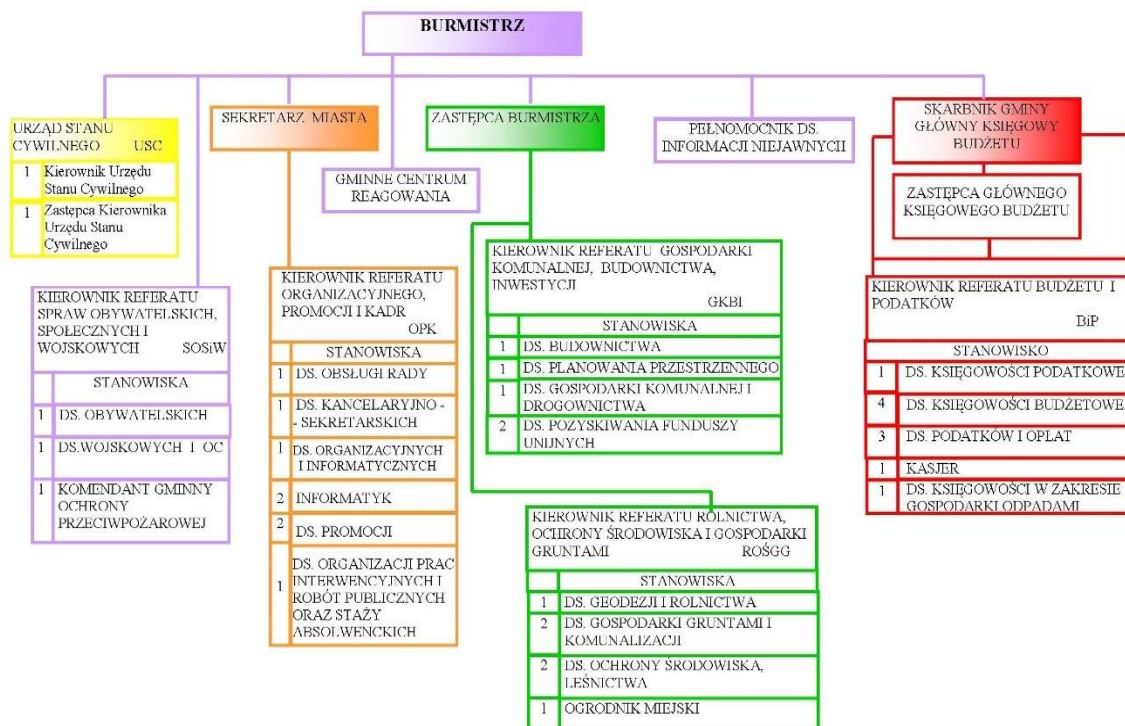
BURMISTRZ

URZĄD STANU CYWILNEGO USC

| | |
|---|---|
| 1 | Kierownik Urzędu Stanu Cywilnego |
| 1 | Zastępca Kierownika Urzędu Stanu Cywilnego |

KIEROWNIK REFERATU SPRAW OBYWATELSKICH, SPOŁECZNYCH I WOJSKOWYCH SOSiW

| | STANOWISKA |
|---|---|
| 1 | DS. OBYWATELSKICH |
| 1 | DS.WOJSKOWYCH I OC |
| 1 | KOMENDANT GMINNY OCHRONY PRZECIWPOŻAROWEJ |

SEKRETARZ MIASTA

KIEROWNIK REFERATU ORGANIZACYJNEGO, PROMOCJI I KADR OPK

| | STANOWISKA |
|---|---|
| 1 | DS. OBSŁUGI RADY |
| 1 | DS. KANCELARYJNO - SEKRETARSKICH |
| 1 | DS. ORGANIZACYJNYCH I INFORMATYCZNYCH |
| 2 | INFORMATYK |
| 2 | DS. PROMOCJI |
| 1 | DS. ORGANIZACJI PRAC INTERWENCYJNYCH I ROBÓT PUBLICZNYCH ORAZ STAŻY ABSOLWENCKICH |

GMINNE CENTRUM REAGOWANIA

ZASTĘPCA BURMISTRZA

KIEROWNIK REFERATU GOSPODARKI KOMUNALNEJ, BUDOWNICTWA, INWESTYCJI GKBI

| | STANOWISKA |
|---|---|
| 1 | DS. BUDOWNICTWA |
| 1 | DS. PLANOWANIA PRZESTRZENNEGO |
| 1 | DS. GOSPODARKI KOMUNALNEJ I DROGOWNICTWA |
| 2 | DS. POZYSKIWANIA FUNDUSZY UNIJNYCH |

KIEROWNIK REFERATU ROLNICTWA, OCHRONY ŚRODOWISKA I GOSPODARKI GRUNTAMI ROŚGG

| | STANOWISKA |
|---|---|
| 1 | DS. GEODEZJI I ROLNICTWA |
| 2 | DS. GOSPODARKI GRUNTAMI I KOMUNALIZACJI |
| 2 | DS. OCHRONY ŚRODOWISKA, LEŚNICTWA |
| 1 | OGRODNIK MIEJSKI |

PEŁNOMOCNIK DS. INFORMACJI NIEJAWNYCH

SKARBNIK GMINY GŁÓWNY KSIĘGOWY BUDŻETU

ZASTĘPCA GŁÓWNEGO KSIĘGOWEGO BUDŻETU

KIEROWNIK REFERATU BUDŻETU I PODATKÓW BiP

| | STANOWISKO |
|---|---|
| 1 | DS. KSIĘGOWOŚCI PODATKOWE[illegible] |
| 4 | DS. KSIĘGOWOŚCI BUDŻETOWE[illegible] |
| 3 | DS. PODATKÓW I OPŁAT |
| 1 | KASJER |
| 1 | DS. KSIĘGOWOŚCI W ZAKRESIE GOSPODARKI ODPADAMI |